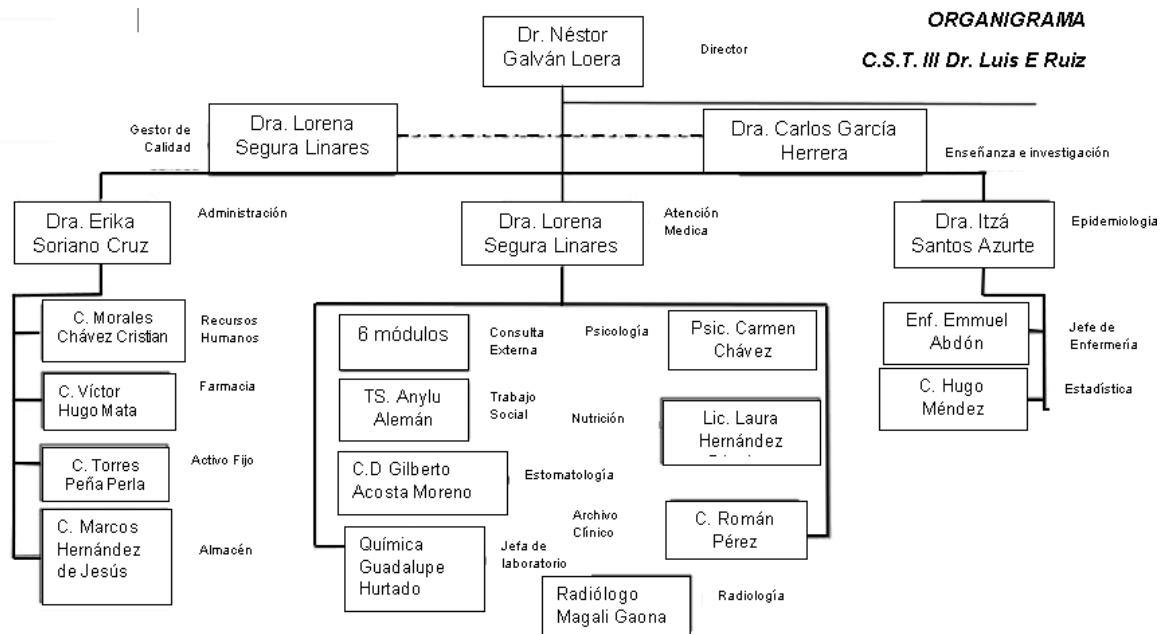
ORGANIGRAMA

C.S.T. III Dr. Luis E Ruiz

Dr. Néstor Galván Loera

Director

Gestor de Calidad

Dra. Lorena Segura Linares

Dra. Carlos García Herrera

Enseñanza e investigación

Dra. Erika Soriano Cruz

Administración

Dra. Lorena Segura Linares

Atención Medica

Dra. Itzá Santos Azurte

Epidemiologia

C. Morales Chávez Cristian

Recursos Humanos

C. Víctor Hugo Mata

Farmacia

C. Torres Peña Perla

Activo Fijo

C. Marcos Hernández de Jesús

Almacén

6 módulos

Consulta Externa

Psicología

Psic. Carmen Chávez

TS. Anylu Alemán

Trabajo Social

Nutrición

Lic. Laura Hernández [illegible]

C.D Gilberto Acosta Moreno

Estomatología

Archivo Clínico

C. Román Pérez

Química Guadalupe Hurtado

Jefa de laboratorio

Radiólogo Magali Gaona

Radiología

Enf. Emmuel Abdón

Jefe de Enfermería

C. Hugo Méndez

Estadística